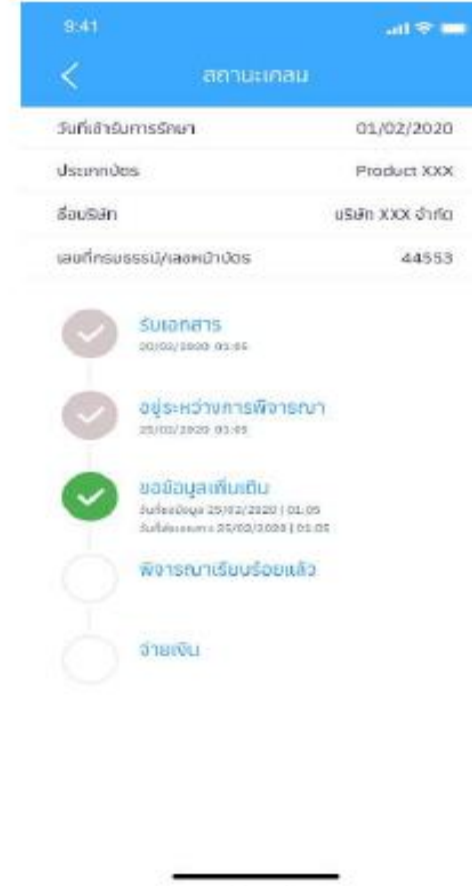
9:41

สถานะเคลม

วันที่เข้ารับการรักษา 01/02/2020

ประเภทบัตร Product XXX

ชื่อบริษัท บริษัท XXX จำกัด

เลขที่กรมธรรม์/เลขหน้าบัตร 44553

รับเอกสาร
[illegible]

อยู่ระหว่างการพิจารณา
25/02/2020 01:05

ขอข้อมูลเพิ่มเติม
วันที่ขอข้อมูล 25/02/2020 | 01.05
วันที่ส่งเอกสาร 25/02/2020 | 01:05

พิจารณาเรียบร้อยแล้ว

จ่ายเงิน